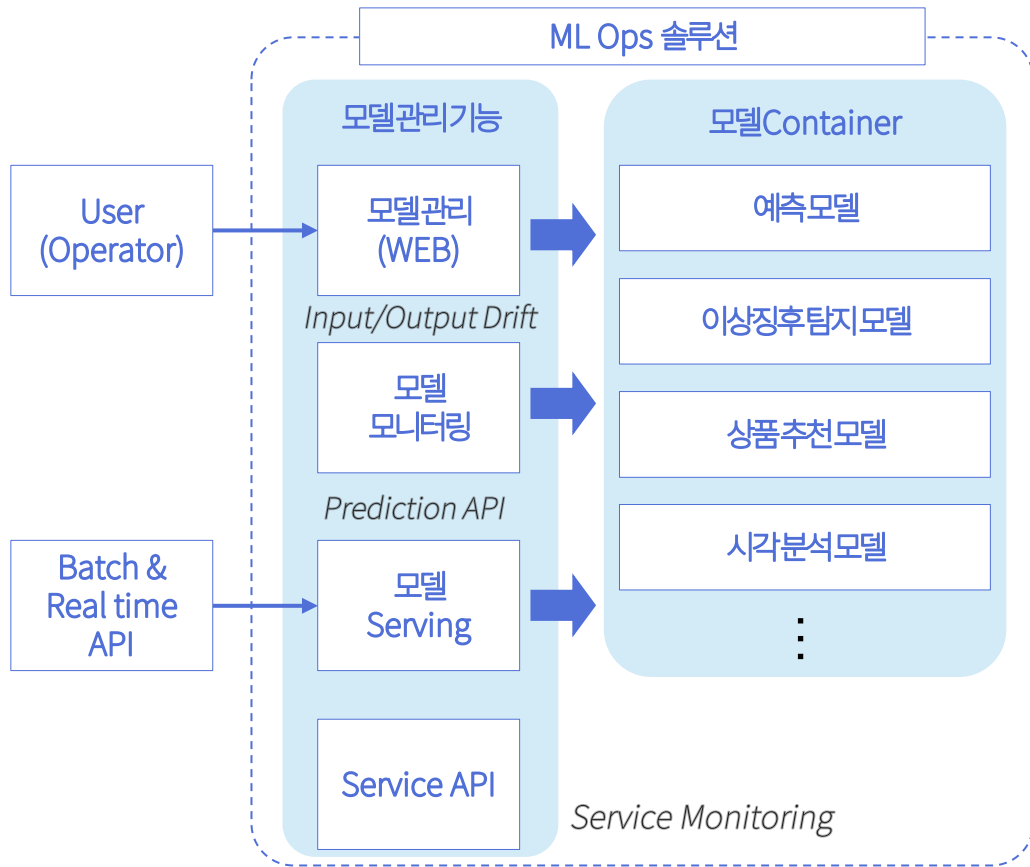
ML Ops 솔루션

User
(Operator)

Batch &
Real time
API

모델관리기능

모델관리
(WEB)

Input/Output Drift

모델
모니터링

Prediction API

모델
Serving

Service API

모델Container

예측모델

이상징후탐지모델

상품추천모델

시각분석모델

⋮

Service Monitoring